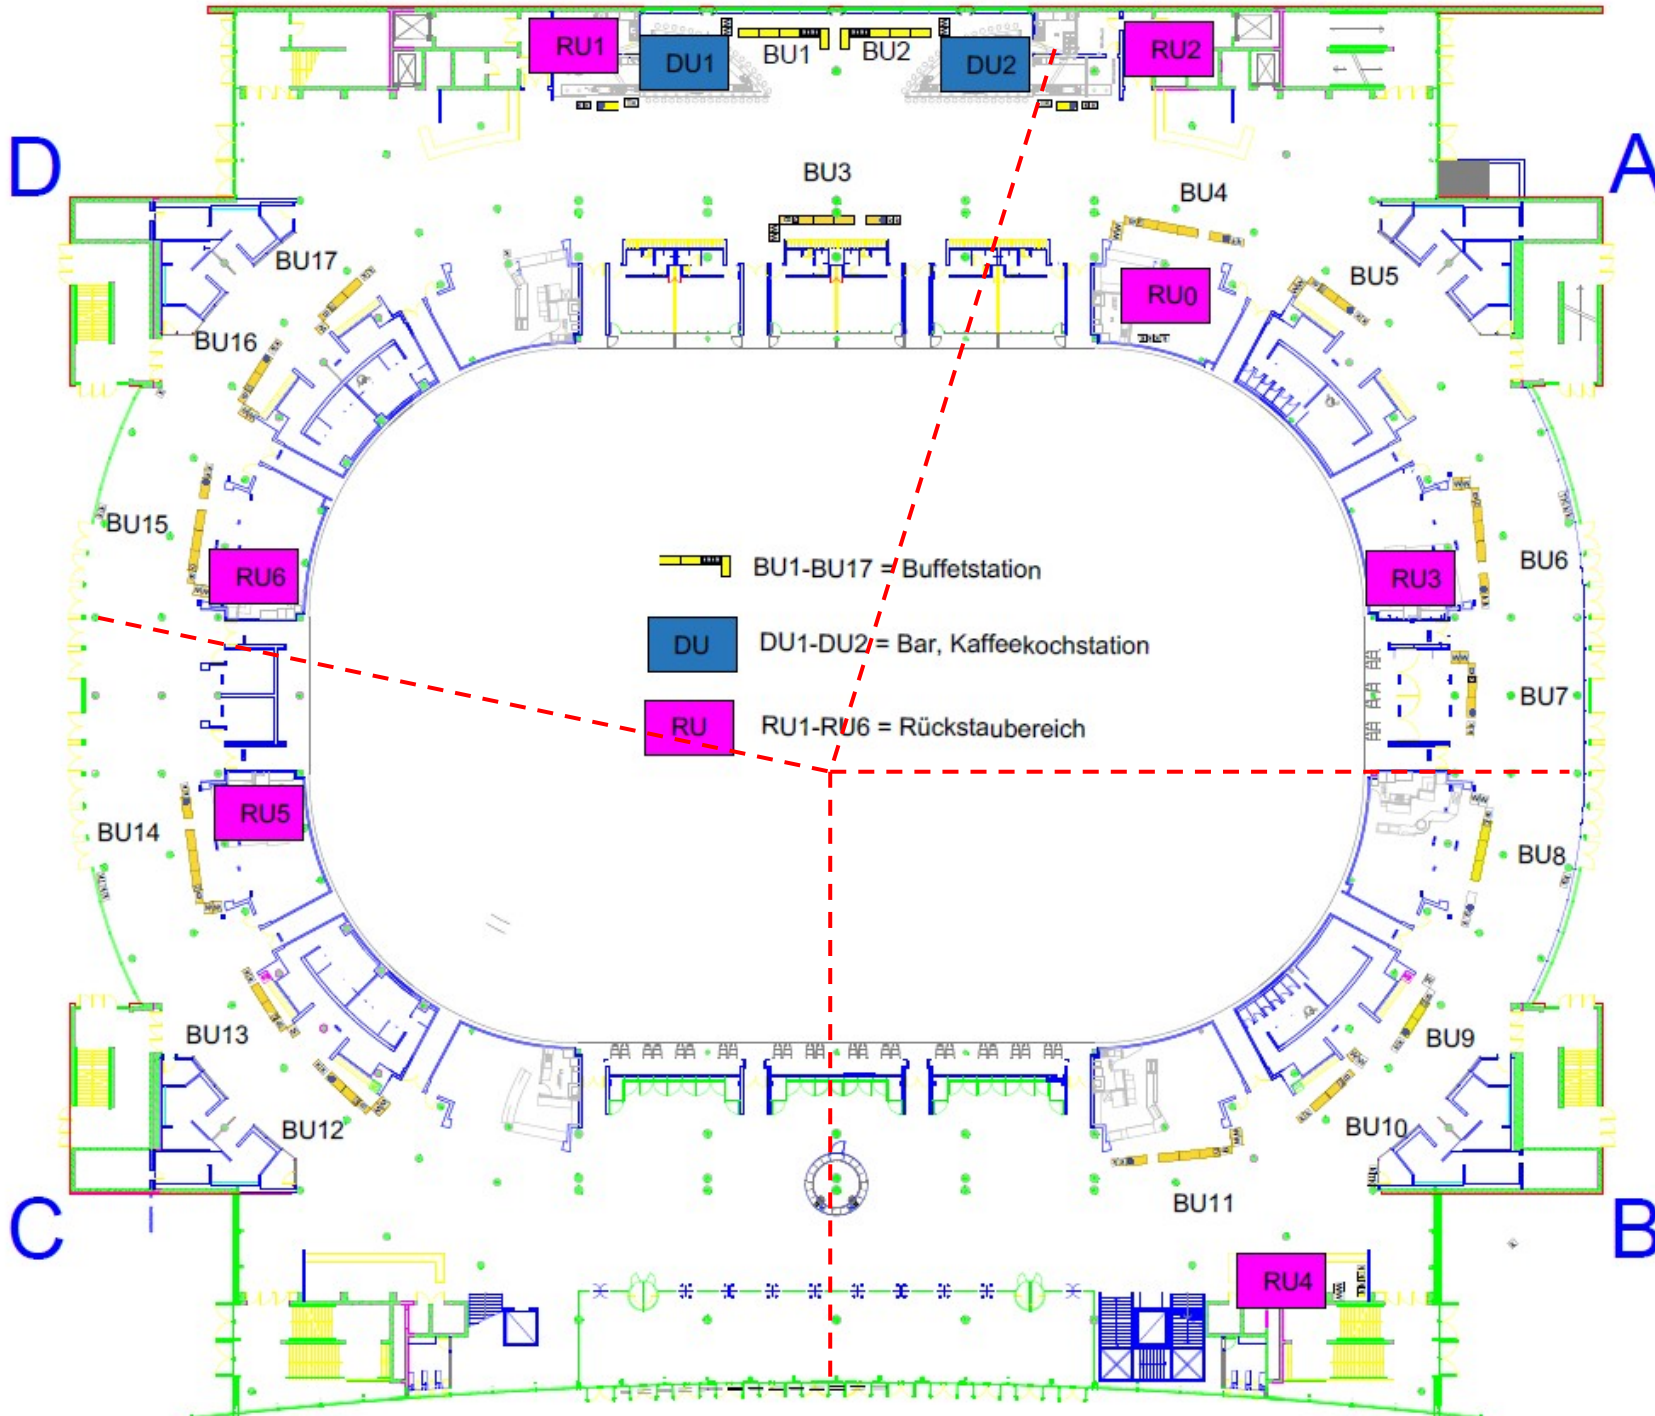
RU1
DU1
BU1
BU2
DU2
RU2
D
A
BU3
BU4
BU17
RU0
BU5
BU16
BU15
BU6
RU6
RU3
BU1-BU17 = Buffetstation
DU
DU1-DU2 = Bar, Kaffeekochstation
BU7
RU
RU1-RU6 = Rückstaubereich
RU5
BU14
BU8
BU13
BU9
BU12
BU10
BU11
C
B
RU4